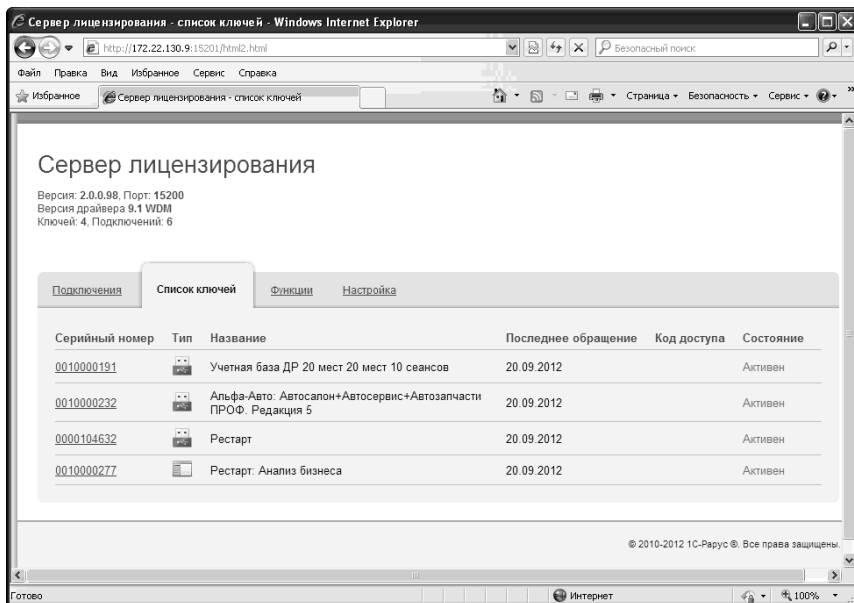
Сервер лицензирования - список ключей - Windows Internet Explorer

http://172.22.130.9:15201/html2.html

Безопасный поиск

Файл Правка Вид Избранное Сервис Справка

Избранное Сервер лицензирования - список ключей

Страница ▾ Безопасность ▾ Сервис ▾

Сервер лицензирования

Версия: 2.0.0.98, Порт: 15200
Версия драйвера 9.1 WDM
Ключей: 4, Подключений: 6

Подключения Список ключей Функции Настройка

| Серийный номер | Тип | Название | Последнее обращение | Код доступа | Состояние |
|---|---|---|---|---|---|
| 0010000191 | | Учетная база ДР 20 мест 20 мест 10 сеансов | 20.09.2012 | | Активен |
| 0010000232 | | Альфа-Авто: Автосалон+Автосервис+Автозапчасти ПРОФ. Редакция 5 | 20.09.2012 | | Активен |
| 0000104632 | | Рестарт | 20.09.2012 | | Активен |
| 0010000277 | | Рестарт: Анализ бизнеса | 20.09.2012 | | Активен |

© 2010-2012 1С-Рарус ®. Все права защищены.

Готово Интернет 100%